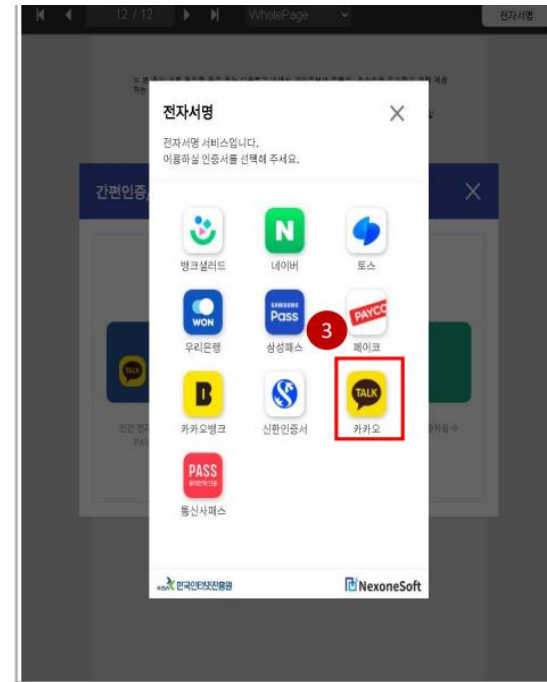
12 / 12
WholePage
전자서명

전자서명
전자서명 서비스입니다.
이용하실 인증서를 선택해 주세요.

간편인증

뱅크샐러드
N
네이버
토스
WON
우리은행
SAMSUNG
Pass
삼성패스
3
PAYCO
페이코
B
카카오뱅크
신한인증서
TALK
카카오
PASS
통신사패스

KISA 한국인터넷진흥원
NexoneSoft